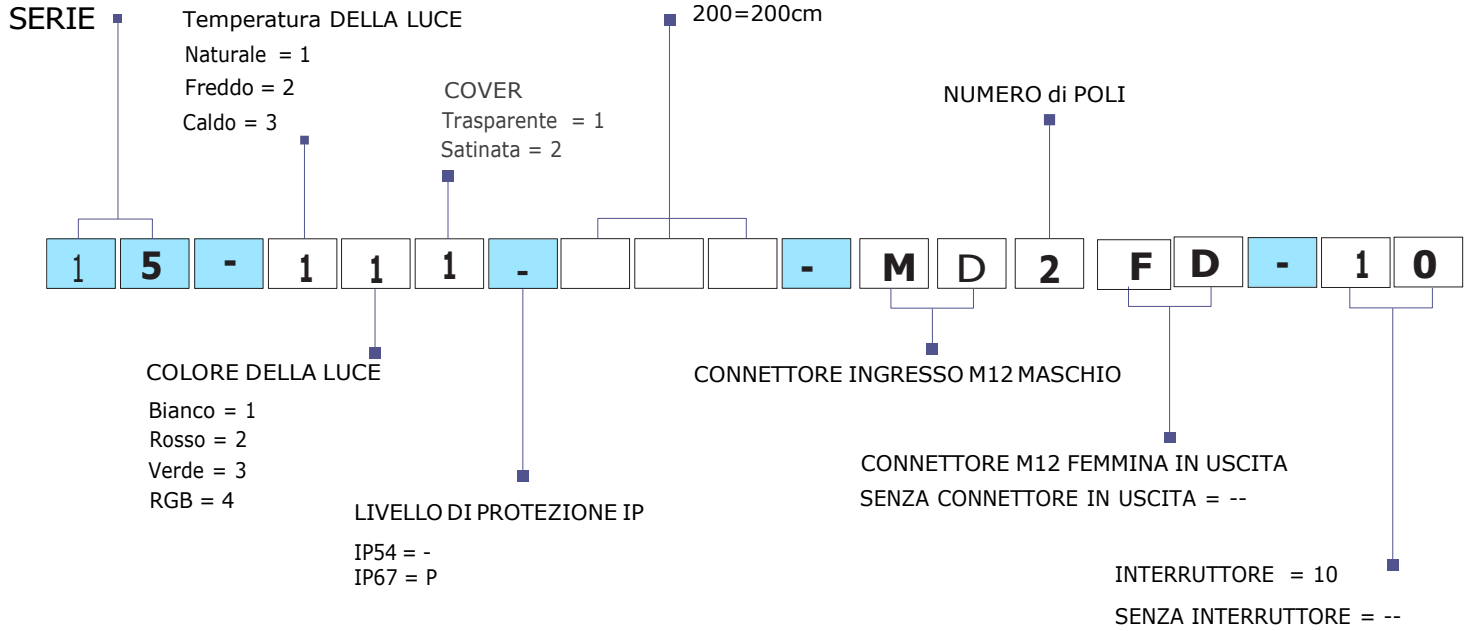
SERIE

Temperatura DELLA LUCE
Naturale = 1
Freddo = 2
Caldo = 3

COVER
Trasparente = 1
Satinata = 2

200=200cm

NUMERO di POLI

1 5 - 1 1 1 - - M D 2 F D - 1 0

COLORE DELLA LUCE
Bianco = 1
Rosso = 2
Verde = 3
RGB = 4

LIVELLO DI PROTEZIONE IP
IP54 = -
IP67 = P

CONNETTORE INGRESSO M12 MASCHIO

CONNETTORE M12 FEMMINA IN USCITA
SENZA CONNETTORE IN USCITA = --

INTERRUTTORE = 10
SENZA INTERRUTTORE = --